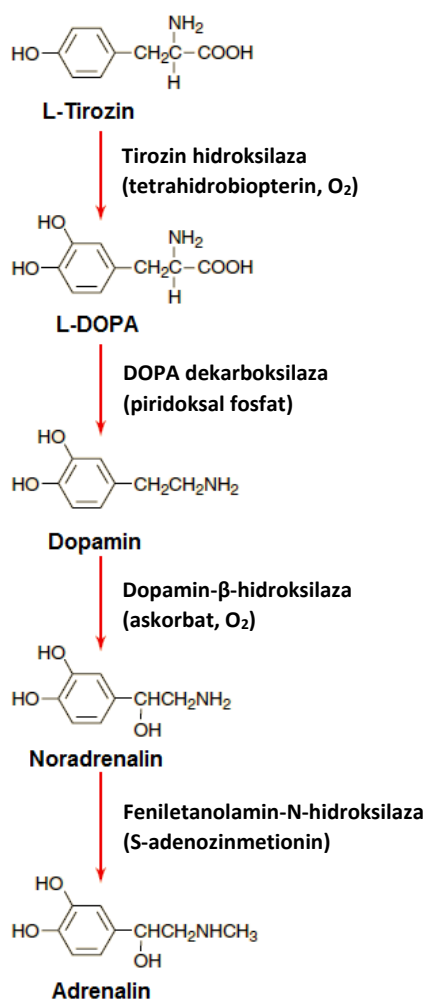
$NH_2$
HO— —$CH_2$—C—COOH
H

L-Tirozin

Tirozin hidroksilaza
(tetrahidrobiopterin, $O_2$)

HO
$NH_2$
HO— —$CH_2$—C—COOH
H

L-DOPA

DOPA dekarboksilaza
(piridoksal fosfat)

HO
HO— —$CH_2CH_2NH_2$

Dopamin

Dopamin-β-hidroksilaza
(askorbat, $O_2$)

HO
HO— —$CHCH_2NH_2$
OH

Noradrenalin

Feniletanolamin-N-hidroksilaza
(S-adenozinmetionin)

HO
HO— —$CHCH_2NHCH_3$
OH

Adrenalin